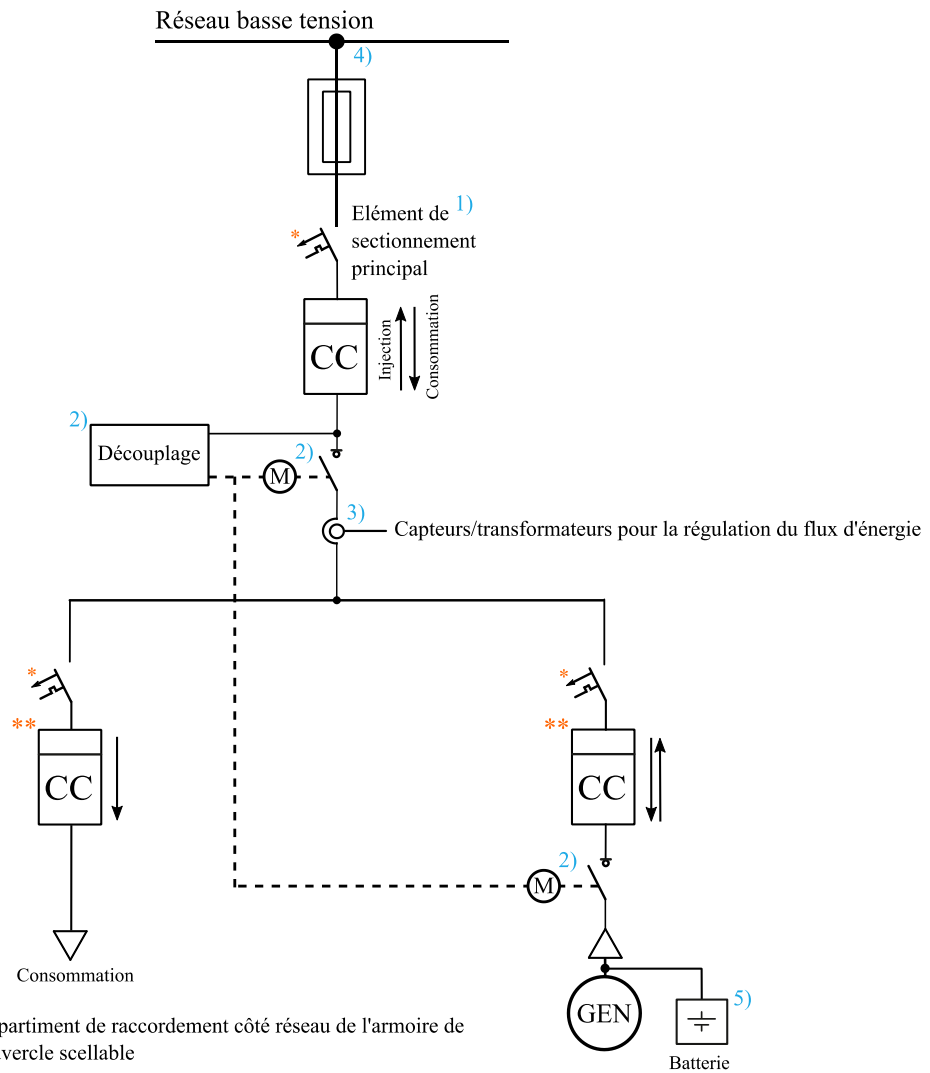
Réseau basse tension

4)

Elément de sectionnement principal 1)

*

CC

Injection

Consommation

2)

Découplage

2)

M

3)

Capteurs/transformateurs pour la régulation du flux d'énergie

*

**

CC

*

**

CC

2)

M

Consommation

GEN

5)

Batterie

partiment de raccordement côté réseau de l'armoire de
vercle scellable